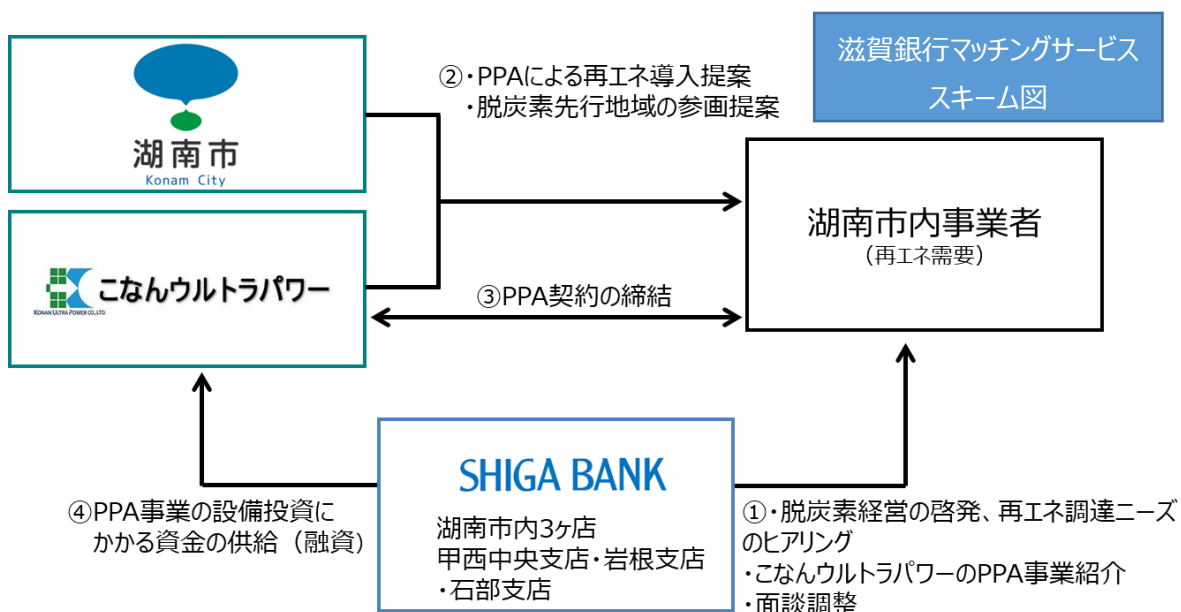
滋賀銀行マッチングサービス
スキーム図

湖南市
Konam City

こなんウルトラパワー
KONAN ULTRA POWER CO.,LTD.

②・PPAによる再エネ導入提案
・脱炭素先行地域の参画提案

湖南市内事業者
（再エネ需要）

③PPA契約の締結

SHIGA BANK
湖南市内3ヶ店
甲西中央支店・岩根支店
・石部支店

④PPA事業の設備投資に
かかる資金の供給（融資）

①・脱炭素経営の啓発、再エネ調達ニーズのヒアリング
・こなんウルトラパワーのPPA事業紹介
・面談調整